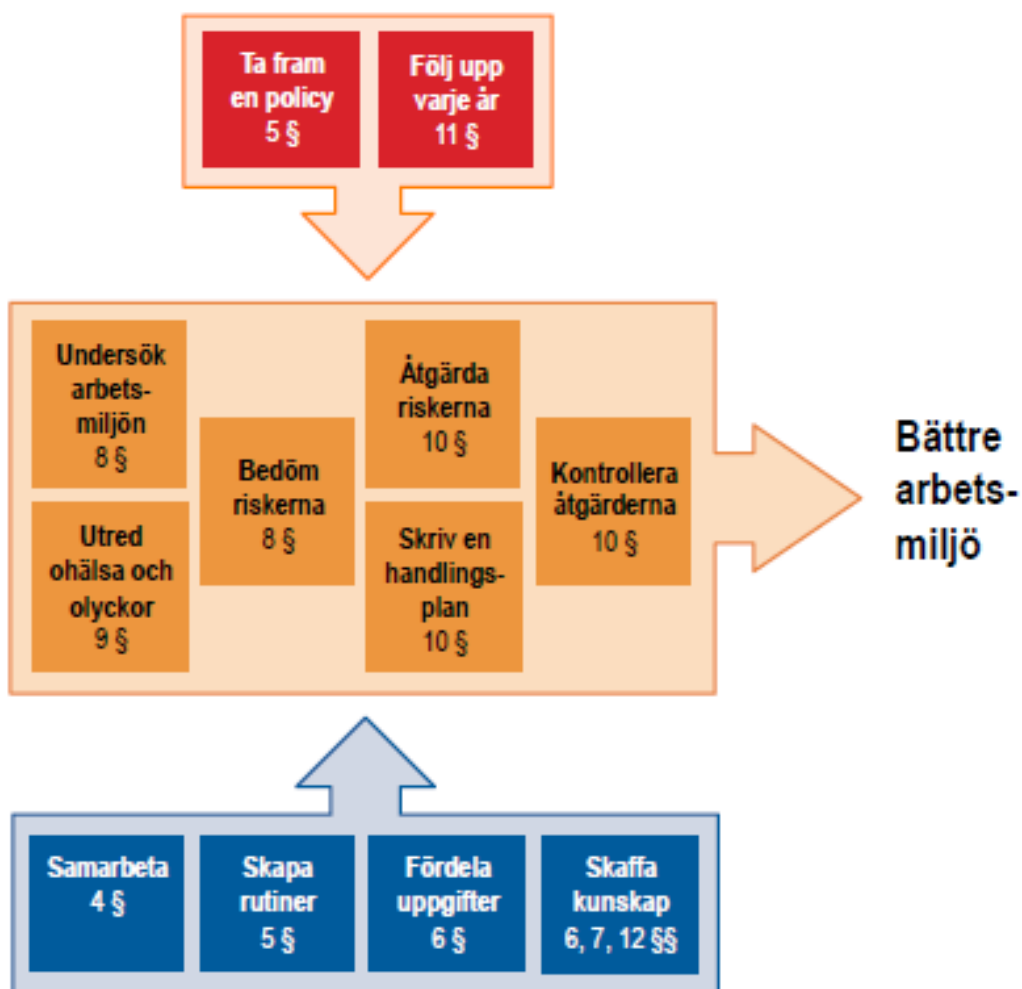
Ta fram en policy 5 §

Följ upp varje år 11 §

Undersök arbetsmiljön 8 §

Utred ohälsa och olyckor 9 §

Bedöm riskerna 8 §

Åtgärda riskerna 10 §

Skriv en handlingsplan 10 §

Kontrollera åtgärderna 10 §

Bättre arbetsmiljö

Samarbeta 4 §

Skapa rutiner 5 §

Fördela uppgifter 6 §

Skaffa kunskap 6, 7, 12 §§